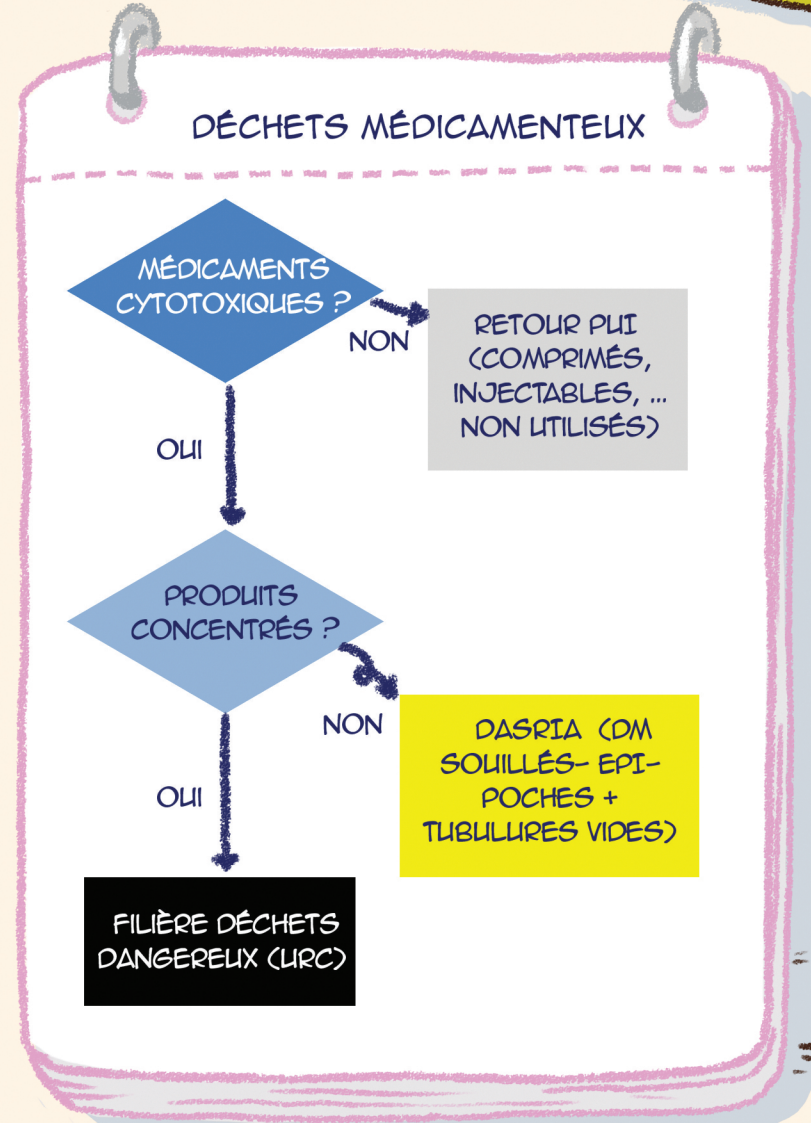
DÉCHETS MÉDICAMENTEUX

MÉDICAMENTS CYTOTOXIQUES ?

NON

RETOUR PUI (COMPRIMÉS, INJECTABLES, ... NON UTILISÉS)

OUI

PRODUITS CONCENTRÉS ?

NON

DASRIA (DM SOUILLÉS- EPI- POCHES + TUBULURES VIDES)

OUI

FILIÈRE DÉCHETS DANGEREUX (URC)